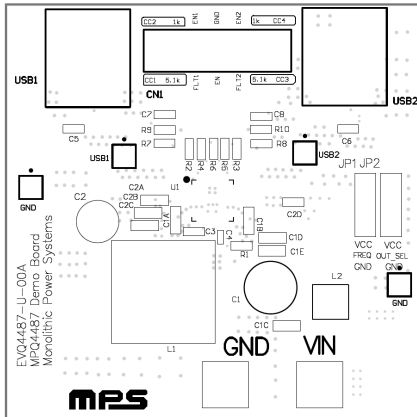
CC2 1k EN1 GND EN2 1k CC4

USB1

CN1

CC1 5.1k FLT1 EN FLT2 5.1k CC3

USB2

C7
R9
R7
C5
C8
R10
R8
C6

USB1
USB2
JP1 JP2

R2 R4 R6 R5 R3
U1

GND

C2A
C2B
C2
C2C
C1A
C1B
C2D
C3
C4
R1
C1D
C1E

VCC
FREQ
GND
VCC
OUT_SEL
GND

EVQ4487-U-00A
MPQ4487 Demo Board
Monolithic Power Systems

C1
L2
GND
C1C
L1

GND
VIN

MPS